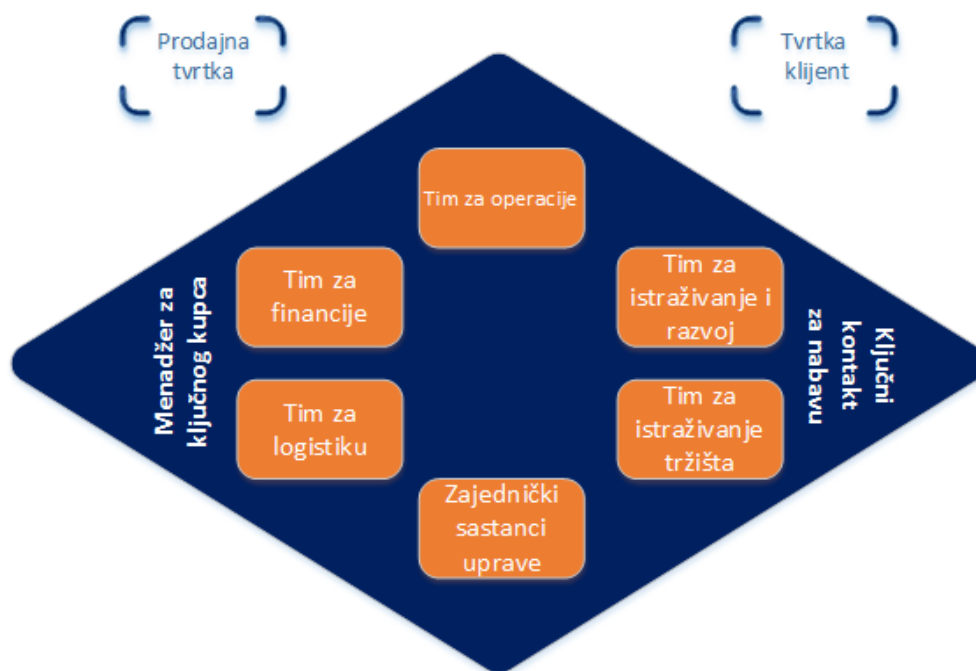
Prodajna tvrtka

Tvrtka klijent

Tim za operacije

Tim za financije

Tim za istraživanje i razvoj

Menadžer za ključnog kupca

Ključni kontakt za nabavu

Tim za logistiku

Tim za istraživanje tržišta

Zajednički sastanci uprave